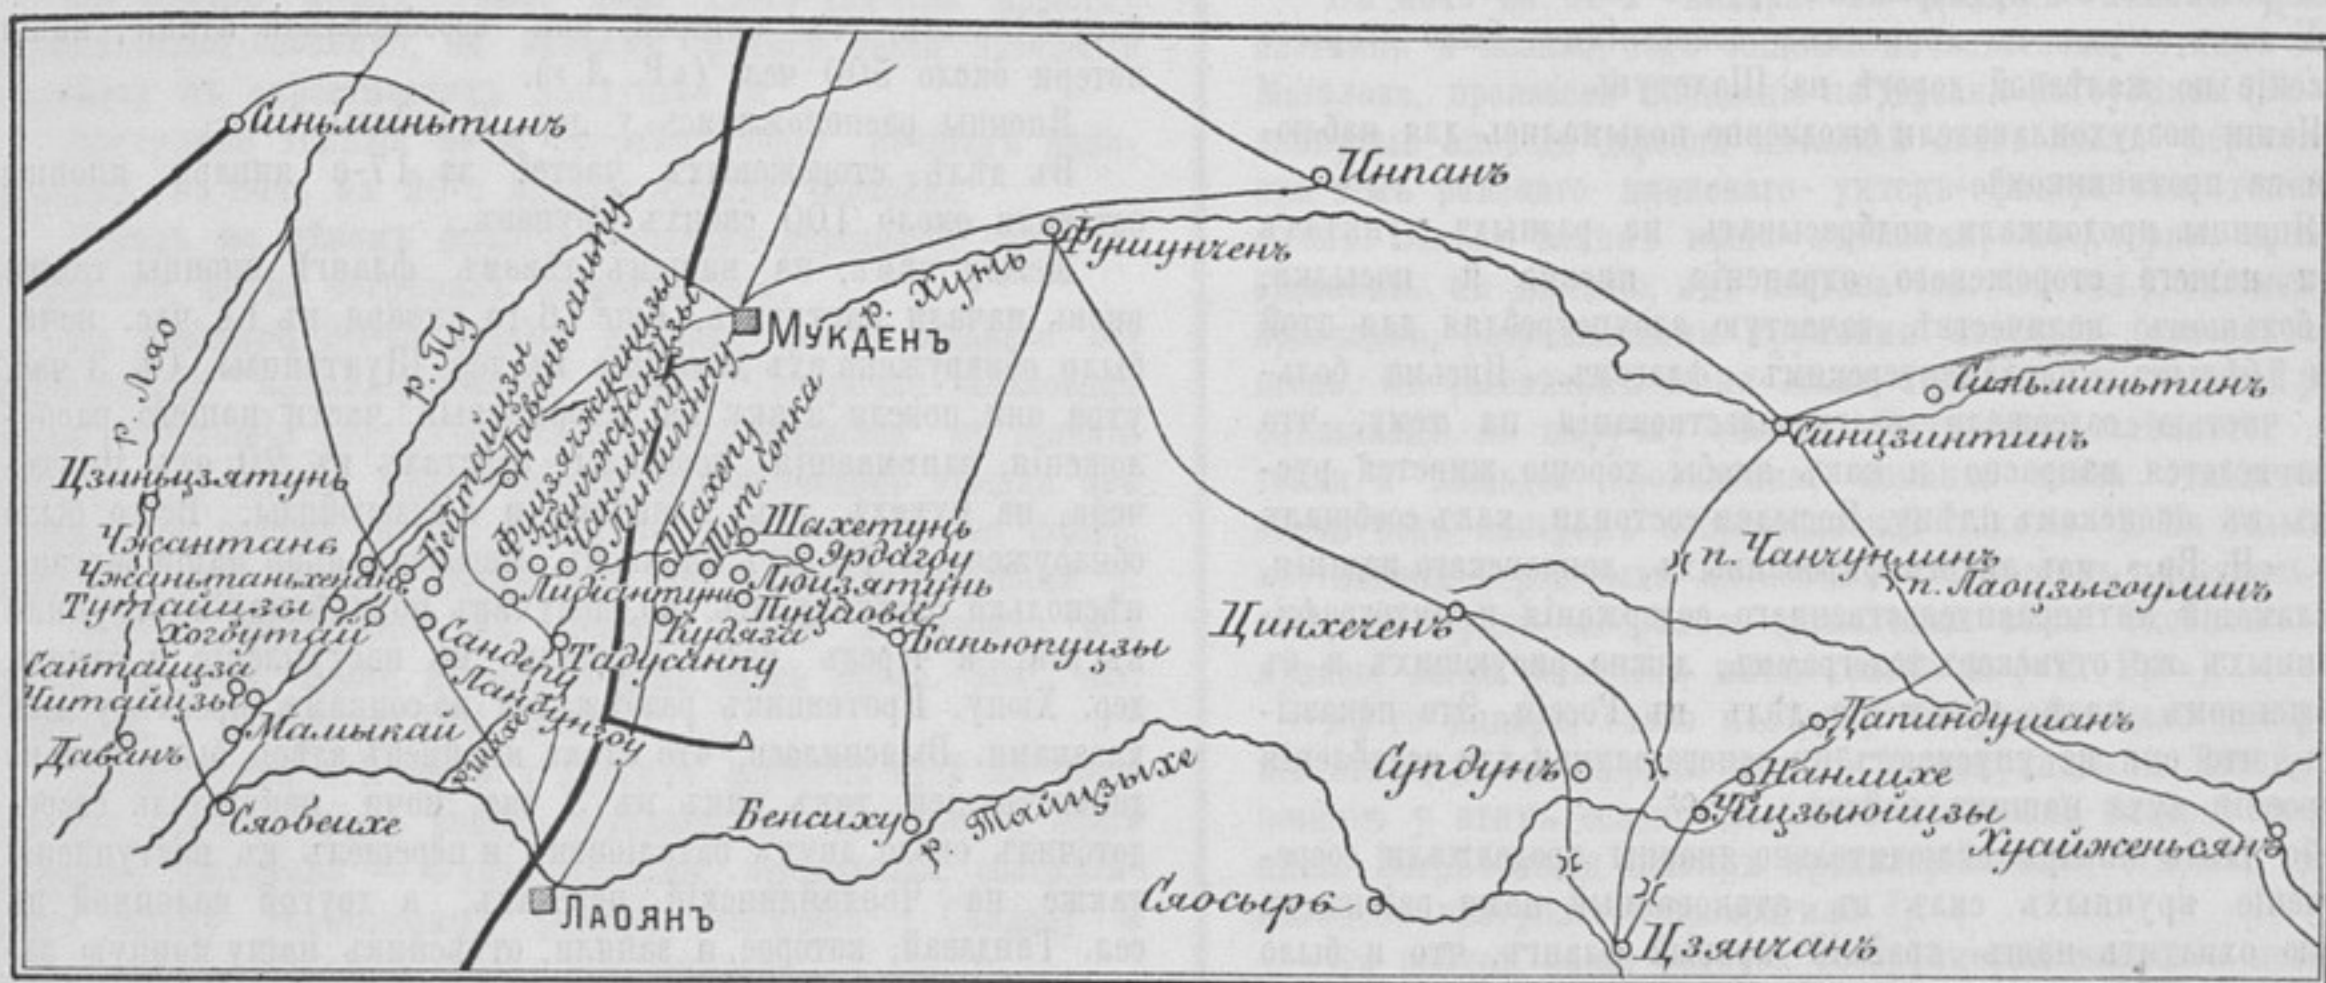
Синьминьтинъ
Инпанъ
Фушунченъ
р. Хунь
р. Ляо
р. Пу
Мукденъ
Давантаньпу
Бейтайцзы
Фуцзячжуанцзы
Хуанчжуанцзы
Чанлиньпу
Лимигпу
Шахепу
Пут. сопка
Шахетунь
Эрдагоу
Люцзятунь
Пиндаовъ
Кудяза
Баньюпуцзы
Лидиспинь
Цзиньцзятунь
Чжантанъ
Чжаньтаньхенань
Тутайцзы
Хогбутай
Сандепу
Тадусанпу
Ландунгоу
Сантайцза
Читайцзы
Мамыкай
Даванъ
Сяовеихе
Шихе
Лаоянъ
Бенсиху
р. Тайцзыхе
Сяосырь
Синьминьтинъ
Синцзинтинъ
п. Чанчунлинъ
п. Лаоцзыгоулинъ
Цинхеченъ
Цапиндушанъ
Сундунъ
Нанлихе
Тицзыюйцзы
Хуайженьсянъ
Цзяньчанъ